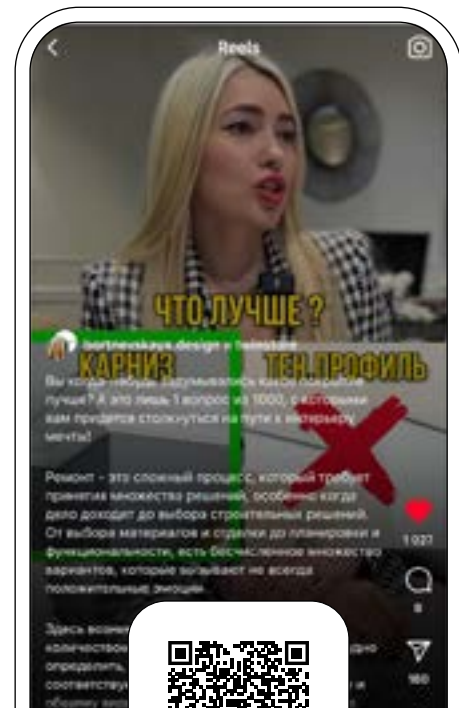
Reels

ЧТО ЛУЧШЕ ?

bortnevskaya.design и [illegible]

КАРНИЗ

ТЕН.ПРОФИЛЬ

Вы когда-нибудь задумывались какое покрытие лучше? А это лишь 1 вопрос из 1000, с которыми вам придется столкнуться на пути к интерьеру мечты!

Ремонт - это сложный процесс, который требует принятия множества решений, особенно когда дело доходит до выбора строительных решений. От выбора материалов и отделки до планировки и функциональности, есть бесчисленное множество вариантов, которые вызывают не всегда положительные эмоции.

Здесь возни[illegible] количеством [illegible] определить, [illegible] соответству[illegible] общему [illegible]

1 027

8

160